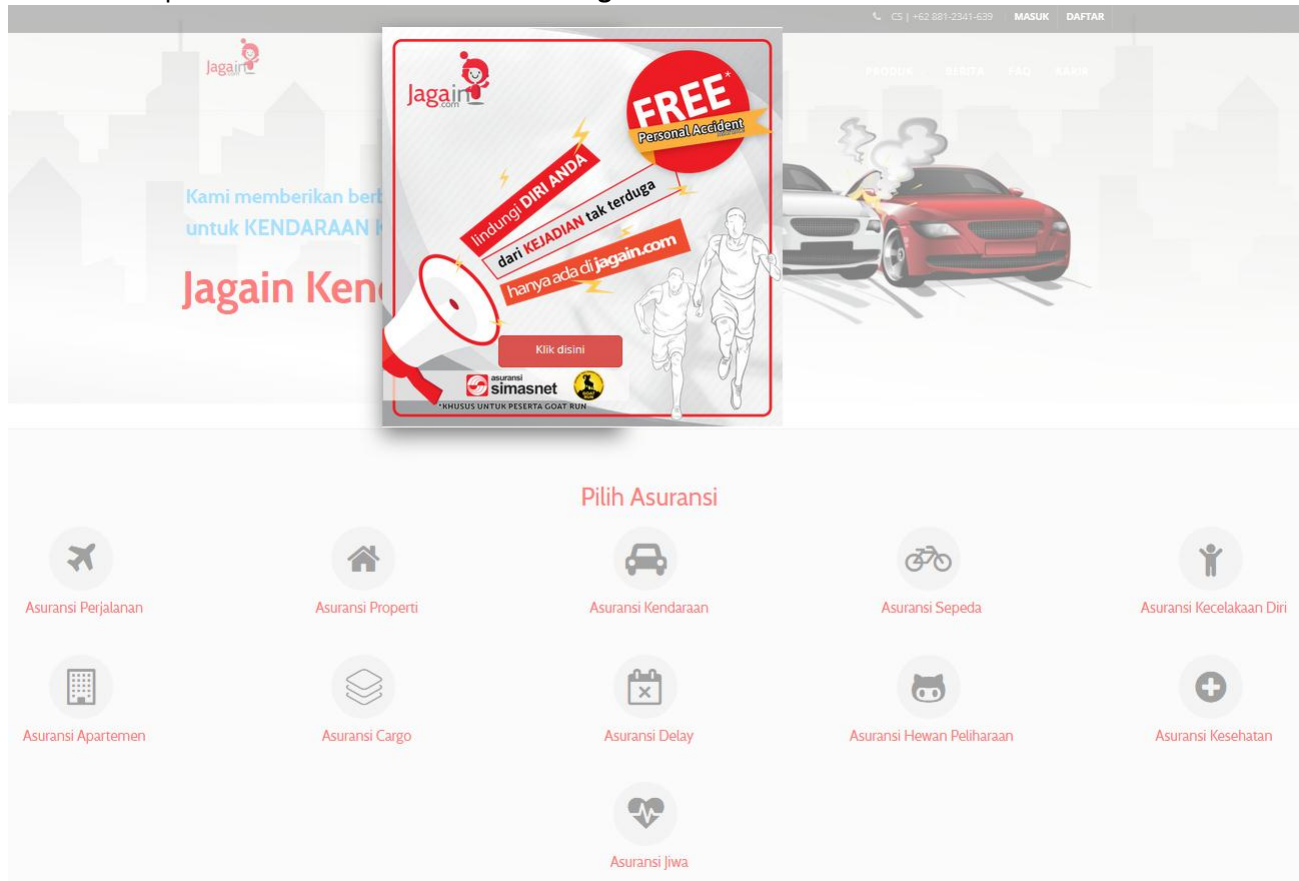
CS | +62 881-2341-639 MASUK DAFTAR

Jagain

PRODUK BERITA FAQ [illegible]

Kami memberikan berb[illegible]
untuk KENDARAAN K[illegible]

Jagain Ken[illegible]

Jagain.com

FREE*
Personal Accident

lindungi DIRI ANDA
dari KEJADIAN tak terduga
hanya ada di jagain.com

Klik disini

asuransi simasnet

*KHUSUS UNTUK PESERTA GOAT RUN

Pilih Asuransi

Asuransi Perjalanan
Asuransi Properti
Asuransi Kendaraan
Asuransi Sepeda
Asuransi Kecelakaan Diri
Asuransi Apartemen
Asuransi Cargo
Asuransi Delay
Asuransi Hewan Peliharaan
Asuransi Kesehatan
Asuransi Jiwa